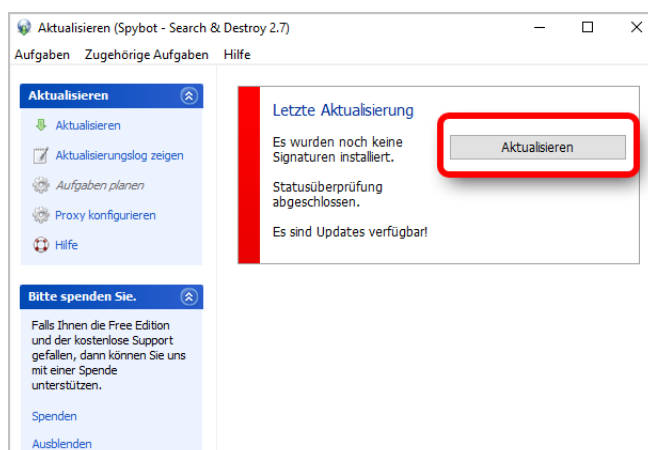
Aktualisieren (Spybot - Search & Destroy 2.7)

Aufgaben Zugehörige Aufgaben Hilfe

Aktualisieren

Aktualisieren

Aktualisierungslog zeigen

Aufgaben planen

Proxy konfigurieren

Hilfe

Bitte spenden Sie.

Falls Ihnen die Free Edition und der kostenlose Support gefallen, dann können Sie uns mit einer Spende unterstützen.

Spenden

Ausblenden

Letzte Aktualisierung

Es wurden noch keine Signaturen installiert.

Statusüberprüfung abgeschlossen.

Es sind Updates verfügbar!

Aktualisieren